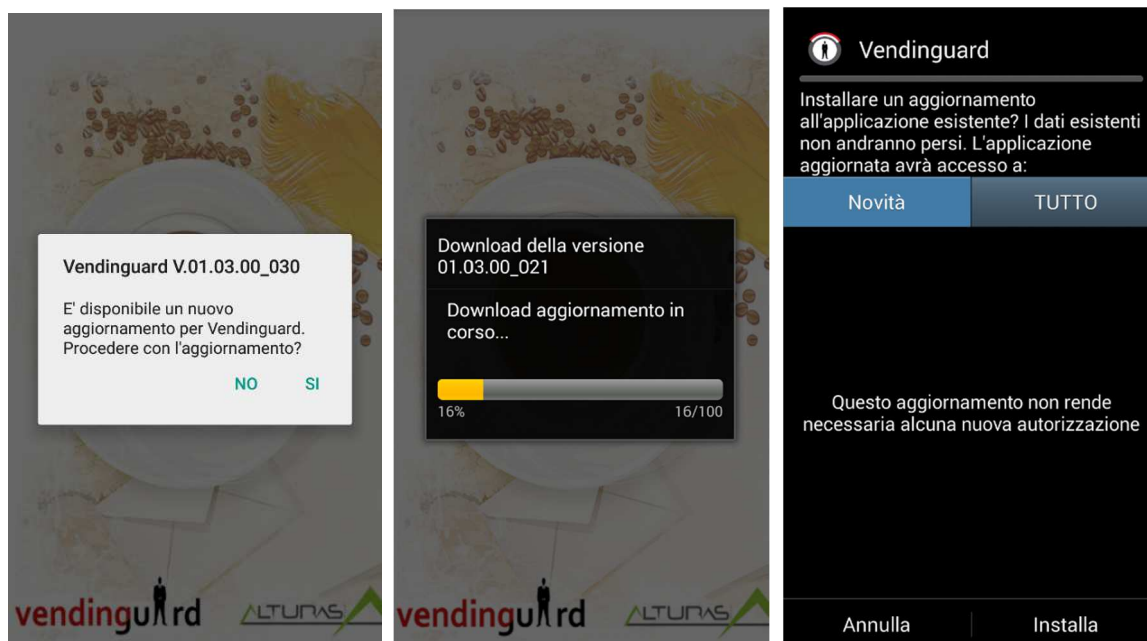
Vendinguard V.01.03.00_030

E' disponibile un nuovo aggiornamento per Vendinguard. Procedere con l'aggiornamento?

NO SI

vendinguard ALTURAS

Download della versione 01.03.00_021

Download aggiornamento in corso...

16% 16/100

vendinguard ALTURAS

Vendinguard

Installare un aggiornamento all'applicazione esistente? I dati esistenti non andranno persi. L'applicazione aggiornata avrà accesso a:

Novità TUTTO

Questo aggiornamento non rende necessaria alcuna nuova autorizzazione

Annulla Installa